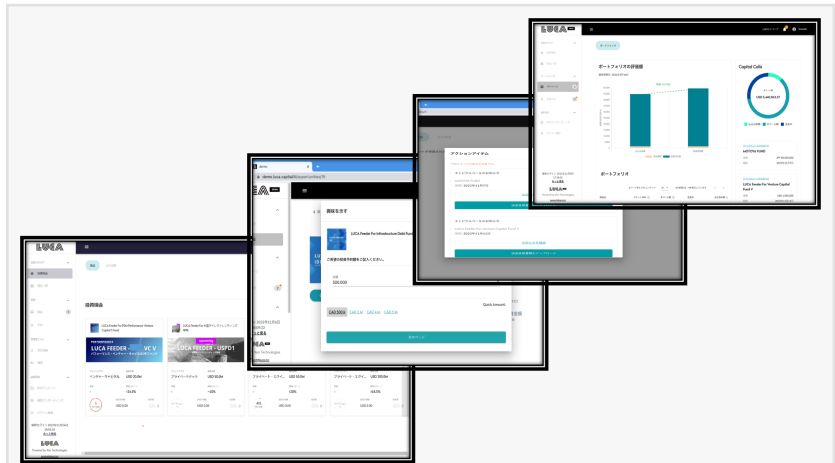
LUCA

投資機会

LUCA Feeder For BNJ Performance Venture Capital II Fund

LUCA FEEDER VC V

ベンチャーキャピタル

LUCA FEEDER USFD1

プライベートデット

USD 10.0m

USD 10.0m

-10.0%

プライベート・エクイ

USD 10.0m

プライベート・エクイ

USD 200.0m

100%

-14.0%

USD 0.00

USD 0.00

LUCA

demo.luca.capital

金額を出す

LUCA Feeder For Infrastructure Debt Fund

ご希望の投資予定額をご入力ください。

500,000

Quick Amount

USD 500k

USD 1M

USD 5M

USD 10M

アクションアイテム

ポートフォリオ

LUCA

ポートフォリオの評価額

Capital Calls

USD 4,440,943.27

LUCA Feeder For Venture Capital Fund V

ポートフォリオ